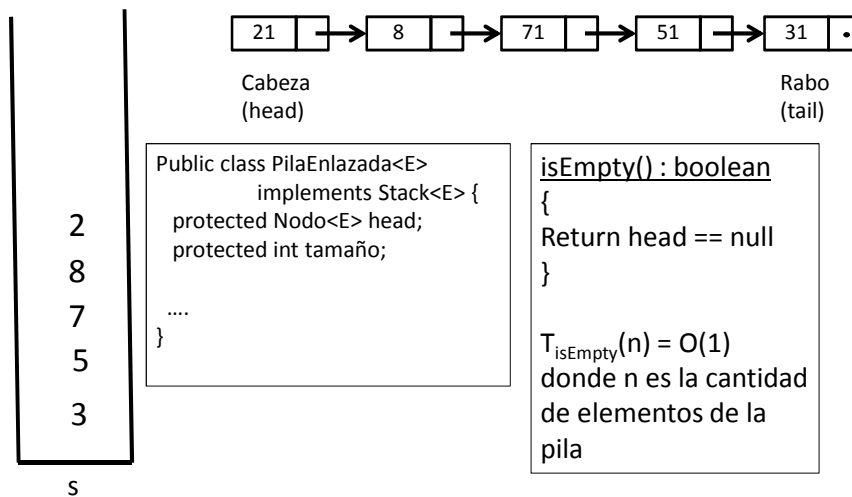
2
8
7
5
3

s

21 8 71 51 31

Cabeza (head)

Rabo (tail)

Public class PilaEnlazada<E>
implements Stack<E> {
protected Nodo<E> head;
protected int tamaño;

….
}

isEmpty() : boolean
{
Return head == null
}

$T_{isEmpty}(n) = O(1)$ donde n es la cantidad de elementos de la pila